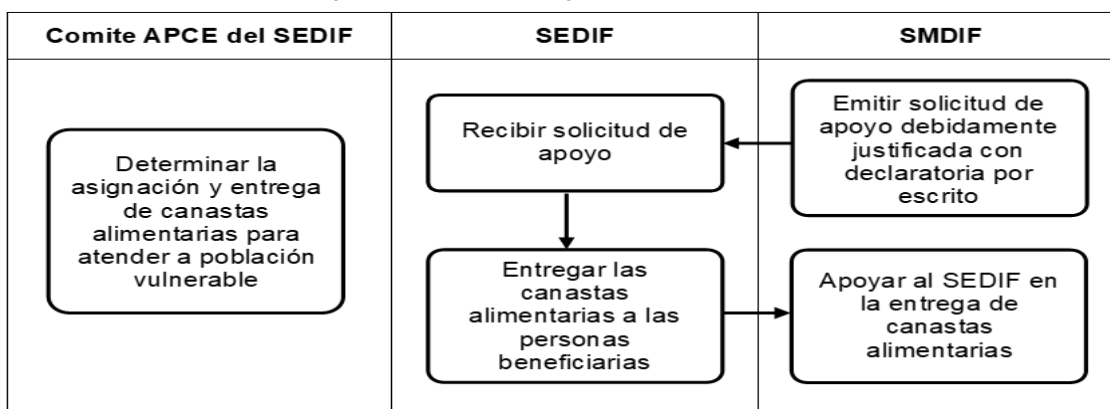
| Comite APCE del SEDIF | SEDIF | SMDIF |
|---|---|---|
| Determinar la asignación y entrega de canastas alimentarias para atender a población vulnerable | Recibir solicitud de apoyo | Emitir solicitud de apoyo debidamente justificada con declaratoria por escrito |
| | Entregar las canastas alimentarias a las personas beneficiarias | Apoyar al SEDIF en la entrega de canastas alimentarias |